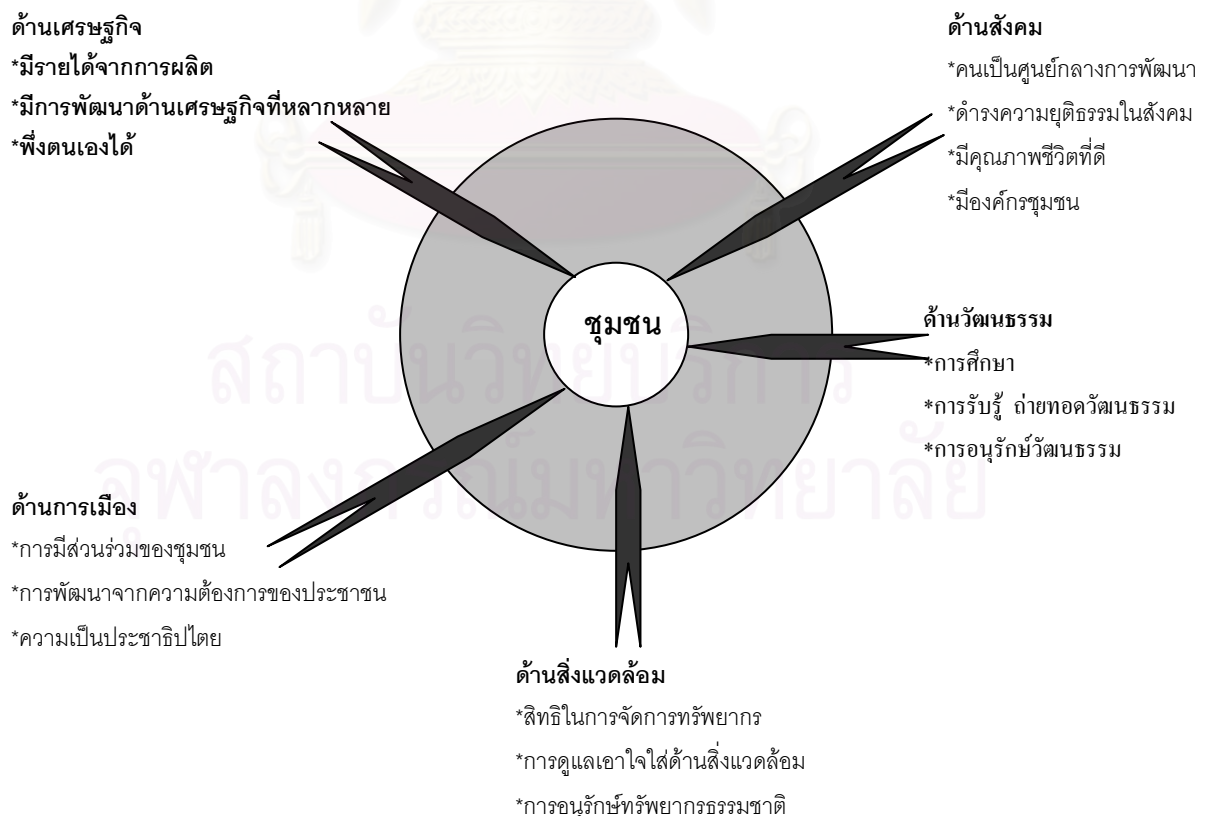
ด้านเศรษฐกิจ
*มีรายได้จากการผลิต
*มีการพัฒนาด้านเศรษฐกิจที่หลากหลาย
*พึ่งตนเองได้

ด้านสังคม
*คนเป็นศูนย์กลางการพัฒนา
*ดำรงความยุติธรรมในสังคม
*มีคุณภาพชีวิตที่ดี
*มีองค์กรชุมชน

ชุมชน

ด้านวัฒนธรรม
*การศึกษา
*การรับรู้ ถ่ายทอดวัฒนธรรม
*การอนุรักษ์วัฒนธรรม

ด้านการเมือง
*การมีส่วนร่วมของชุมชน
*การพัฒนาจากความต้องการของประชาชน
*ความเป็นประชาธิปไตย

ด้านสิ่งแวดล้อม
*สิทธิในการจัดการทรัพยากร
*การดูแลเอาใจใส่ด้านสิ่งแวดล้อม
*การอนุรักษ์ทรัพยากรธรรมชาติ

สถาบันวิทยบริการ
จุฬาลงกรณ์มหาวิทยาลัย